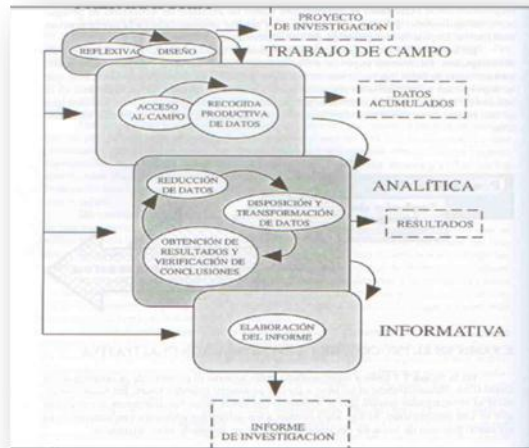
PROYECTO DE INVESTIGACIÓN

REFLEXIVA

DISEÑO

TRABAJO DE CAMPO

ACCESO AL CAMPO

RECOGIDA PRODUCTIVA DE DATOS

DATOS ACUMULADOS

REDUCCIÓN DE DATOS

DISPOSICIÓN Y TRANSFORMACIÓN DE DATOS

ANALÍTICA

RESULTADOS

OBTENCIÓN DE RESULTADOS Y VERIFICACIÓN DE CONCLUSIONES

ELABORACIÓN DEL INFORME

INFORMATIVA

INFORME DE INVESTIGACIÓN